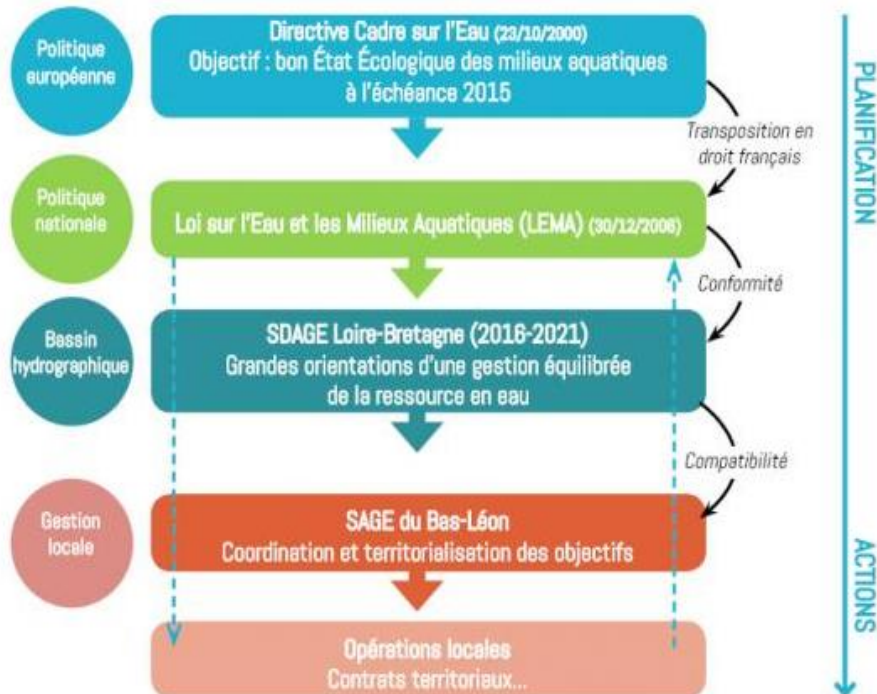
Politique européenne

Directive Cadre sur l'Eau (23/10/2000)
Objectif : bon État Écologique des milieux aquatiques à l'échéance 2015

Transposition en droit français

Politique nationale

Loi sur l'Eau et les Milieux Aquatiques (LEMA) (30/12/2006)

Conformité

Bassin hydrographique

SDAGE Loire-Bretagne (2016-2021)
Grandes orientations d'une gestion équilibrée de la ressource en eau

Compatibilité

Gestion locale

SAGE du Bas-Léon
Coordination et territorialisation des objectifs

Opérations locales
Contrats territoriaux...

PLANIFICATION

ACTIONS